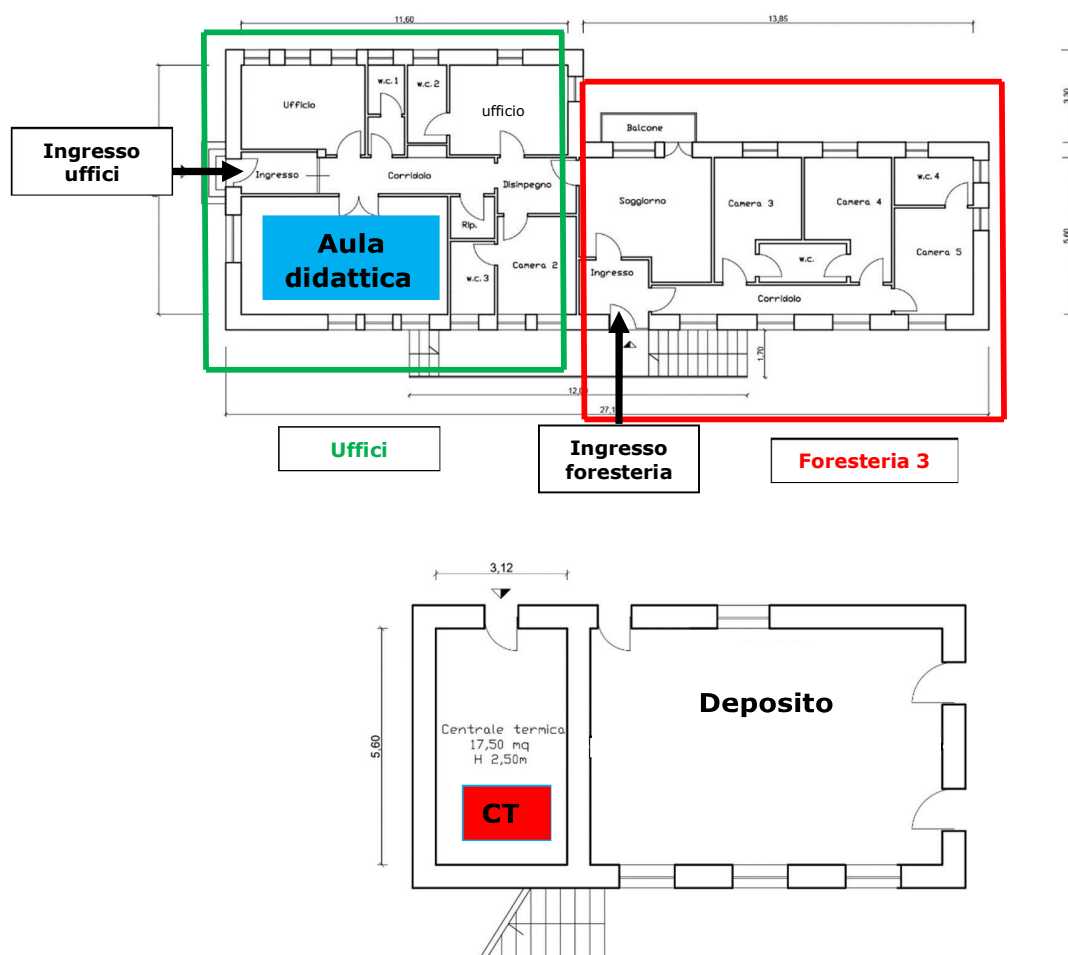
11,60

13,85

3,30

5,60

Ingresso uffici

Ufficio

w.c. 1

w.c. 2

ufficio

Balcone

Ingresso

Corridoio

Disimpegno

Soggiorno

Camera 3

Camera 4

w.c. 4

Rip.

Aula didattica

w.c. 3

Camera 2

Ingresso

w.c.

Camera 5

Corridoio

1,70

12,0

27,1

Uffici

Ingresso foresteria

Foresteria 3

3,12

5,60

Centrale termica
17,50 mq
H 2,50m

CT

Deposito